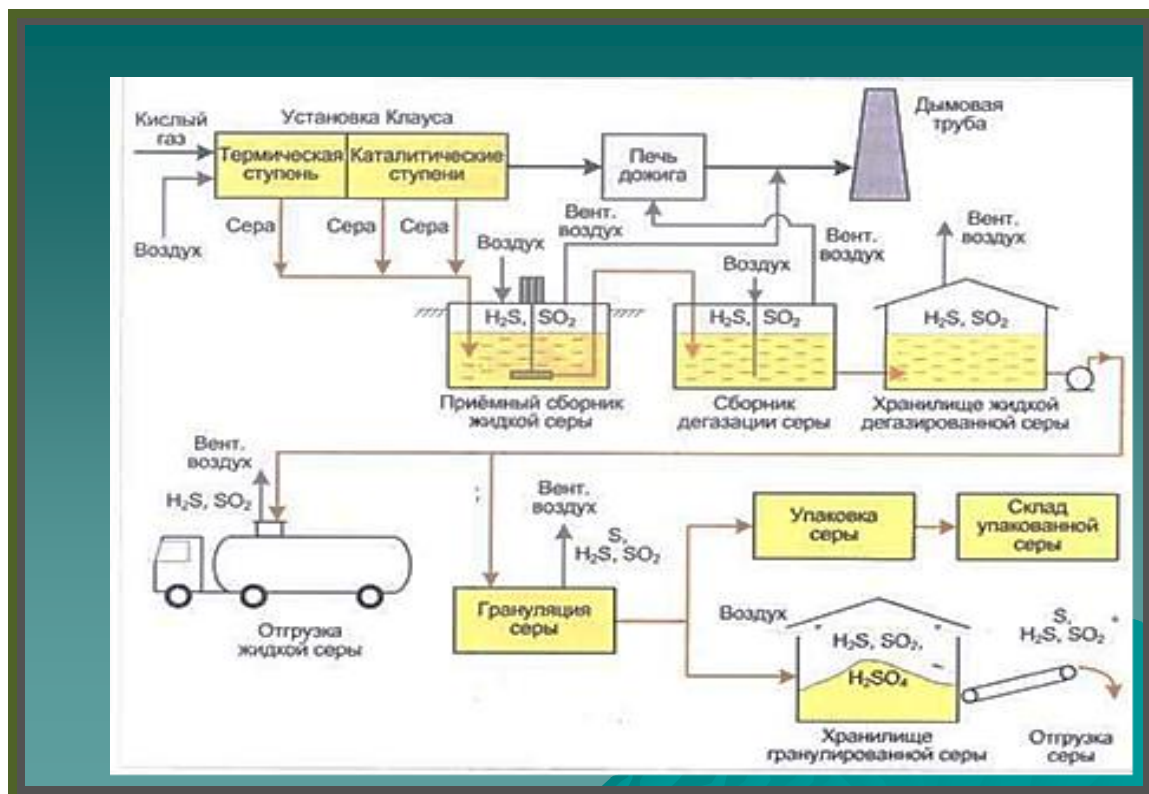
Кислый газ

Установка Клауса

Термическая ступень

Каталитические ступени

Воздух

Печь дожига

Дымовая труба

Сера

Сера

Сера

Вент. воздух

Воздух

Вент. воздух

Воздух

Вент. воздух

$H_2S$, $SO_2$

$H_2S$, $SO_2$

$H_2S$, $SO_2$

Приёмный сборник жидкой серы

Сборник дегазации серы

Хранилище жидкой дегазированной серы

Вент. воздух

$H_2S$, $SO_2$

Отгрузка жидкой серы

Вент. воздух

S, $H_2S$, $SO_2$

Грануляция серы

Упаковка серы

Склад упакованной серы

Воздух

$H_2S$, $SO_2$,

$H_2SO_4$

S, $H_2S$, $SO_2$

Хранилище гранулированной серы

Отгрузка серы